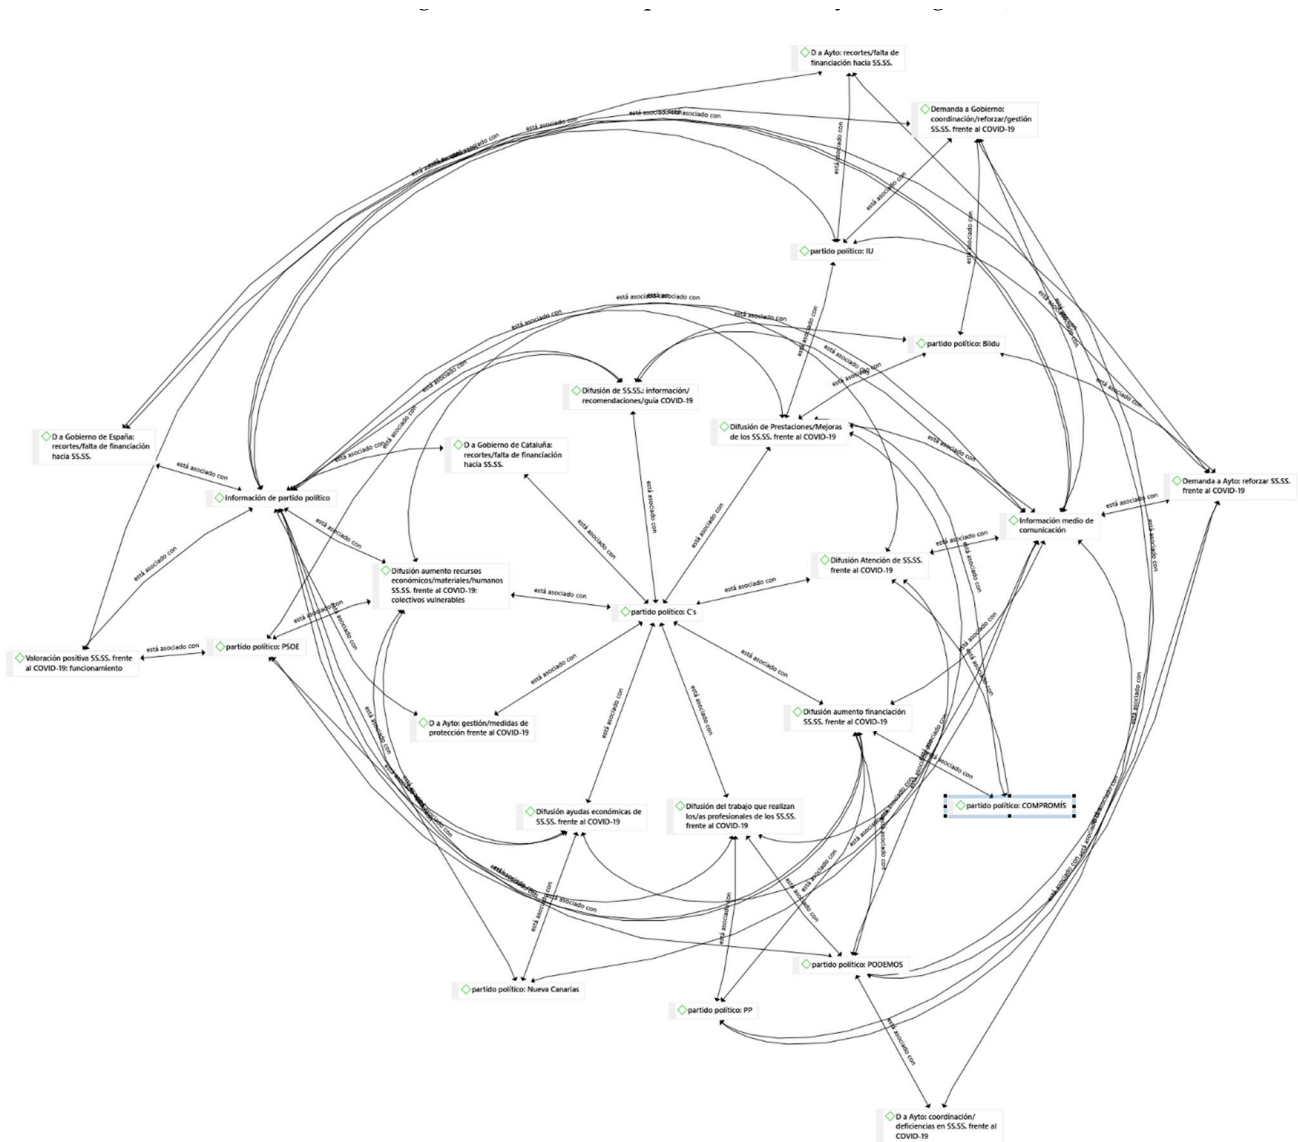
D a Ayto: recortes/falta de financiación hacia SS.SS.

Demanda a Gobierno: coordinación/reforzar/gestión SS.SS. frente al COVID-19

partido político: IU

partido político: Bildu

Difusión de SS.SS.: información/ recomendaciones/guía COVID-19

Difusión de Prestaciones/Mejoras de los SS.SS. frente al COVID-19

D a Gobierno de España: recortes/falta de financiación hacia SS.SS.

D a Gobierno de Cataluña: recortes/falta de financiación hacia SS.SS.

Información de partido político

Demanda a Ayto: reforzar SS.SS. frente al COVID-19

Información medio de comunicación

Difusión aumento recursos económicos/materiales/humanos SS.SS. frente al COVID-19: colectivos vulnerables

Difusión Atención de SS.SS. frente al COVID-19

partido político: C's

Valoración positiva SS.SS. frente al COVID-19: funcionamiento

partido político: PSOE

D a Ayto: gestión/medidas de protección frente al COVID-19

Difusión aumento financiación SS.SS. frente al COVID-19

partido político: COMPROMÍS

Difusión ayudas económicas de SS.SS. frente al COVID-19

Difusión del trabajo que realizan los/as profesionales de los SS.SS. frente al COVID-19

partido político: PODEMOS

partido político: Nueva Canarias

partido político: PP

D a Ayto: coordinación/ deficiencias en SS.SS. frente al COVID-19

está asociado con